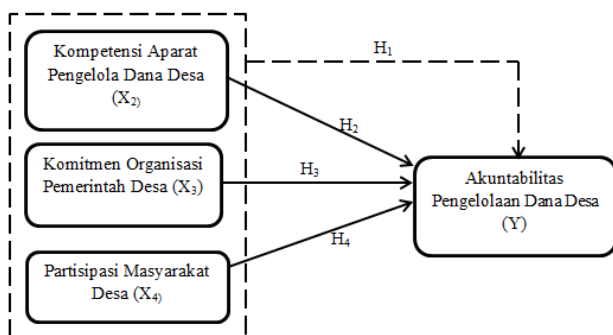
Kompetensi Aparat Pengelola Dana Desa ($X_{2)}$

$H_1$

$H_2$

Komitmen Organisasi Pemerintah Desa ($X_3$)

$H_3$

Akuntabilitas Pengelolaan Dana Desa (Y)

$H_4$

Partisipasi Masyarakat Desa ($X_{4)}$